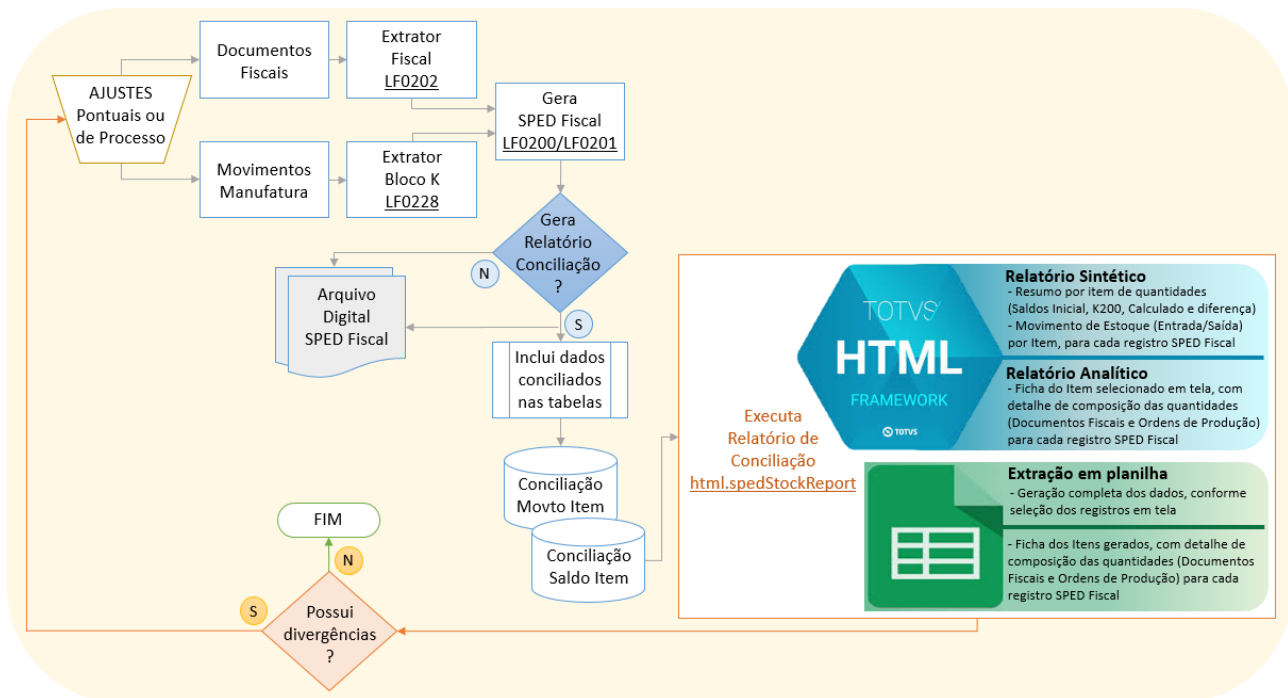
AJUSTES Pontuais ou de Processo

Documentos Fiscais

Extrator Fiscal LF0202

Movimentos Manufatura

Extrator Bloco K LF0228

Gera SPED Fiscal LF0200/LF0201

Gera Relatório Conciliação ?

N

Arquivo Digital SPED Fiscal

S

Inclui dados conciliados nas tabelas

Conciliação Movto Item

Conciliação Saldo Item

FIM

N

S

Possui divergências ?

Executa Relatório de Conciliação html.spedStockReport

TOTVS

HTML

FRAMEWORK

TOTVS

Relatório Sintético
- Resumo por item de quantidades (Saldos Inicial, K200, Calculado e diferença)
- Movimento de Estoque (Entrada/Saída) por Item, para cada registro SPED Fiscal

Relatório Analítico
- Ficha do Item selecionado em tela, com detalhe de composição das quantidades (Documentos Fiscais e Ordens de Produção) para cada registro SPED Fiscal

Extração em planilha
- Geração completa dos dados, conforme seleção dos registros em tela

- Ficha dos Itens gerados, com detalhe de composição das quantidades (Documentos Fiscais e Ordens de Produção) para cada registro SPED Fiscal